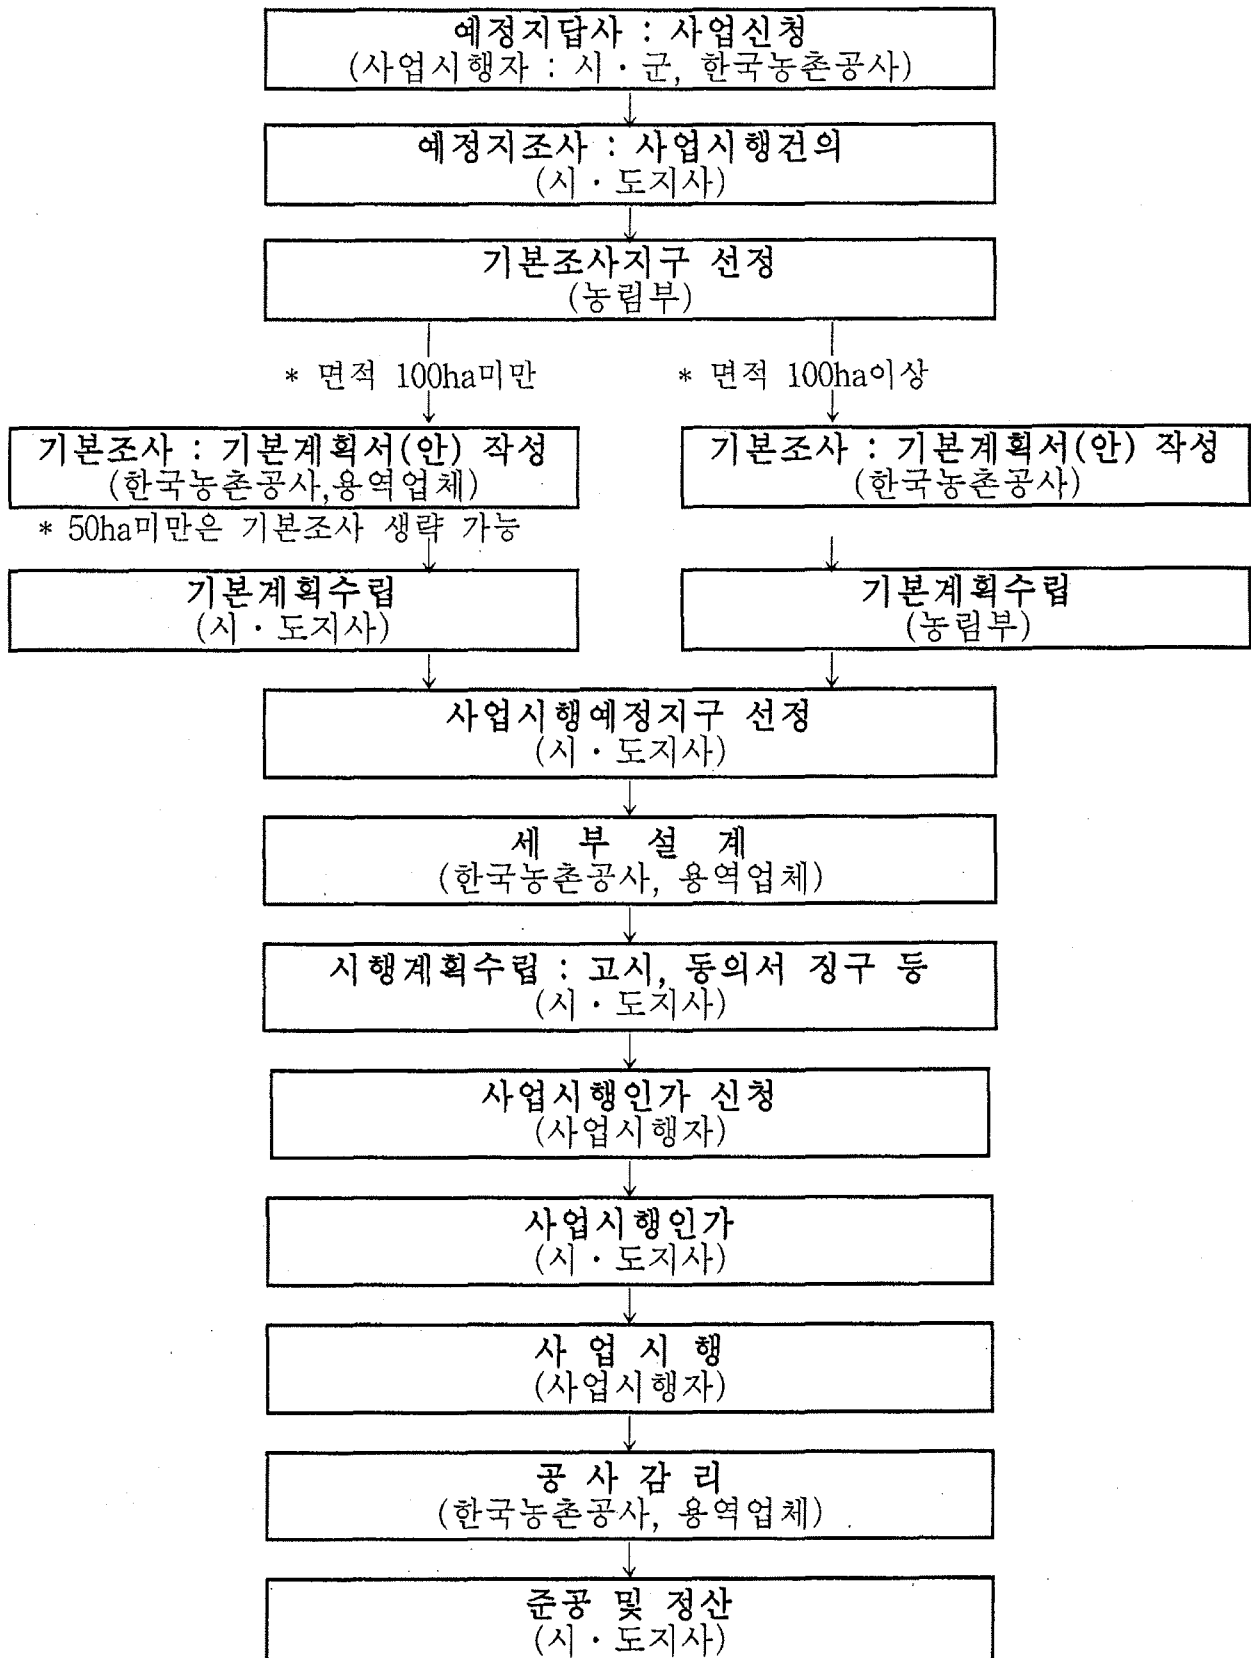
예정지답사 : 사업신청
(사업시행자 : 시 · 군, 한국농촌공사)

예정지조사 : 사업시행건의
(시 · 도지사)

기본조사지구 선정
(농림부)

* 면적 100ha미만

* 면적 100ha이상

기본조사 : 기본계획서(안) 작성
(한국농촌공사,용역업체)

* 50ha미만은 기본조사 생략 가능

기본계획수립
(시 · 도지사)

기본조사 : 기본계획서(안) 작성
(한국농촌공사)

기본계획수립
(농림부)

사업시행예정지구 선정
(시 · 도지사)

세 부 설 계
(한국농촌공사, 용역업체)

시행계획수립 : 고시, 동의서 징구 등
(시 · 도지사)

사업시행인가 신청
(사업시행자)

사업시행인가
(시 · 도지사)

사 업 시 행
(사업시행자)

공 사 감 리
(한국농촌공사, 용역업체)

준공 및 정산
(시 · 도지사)